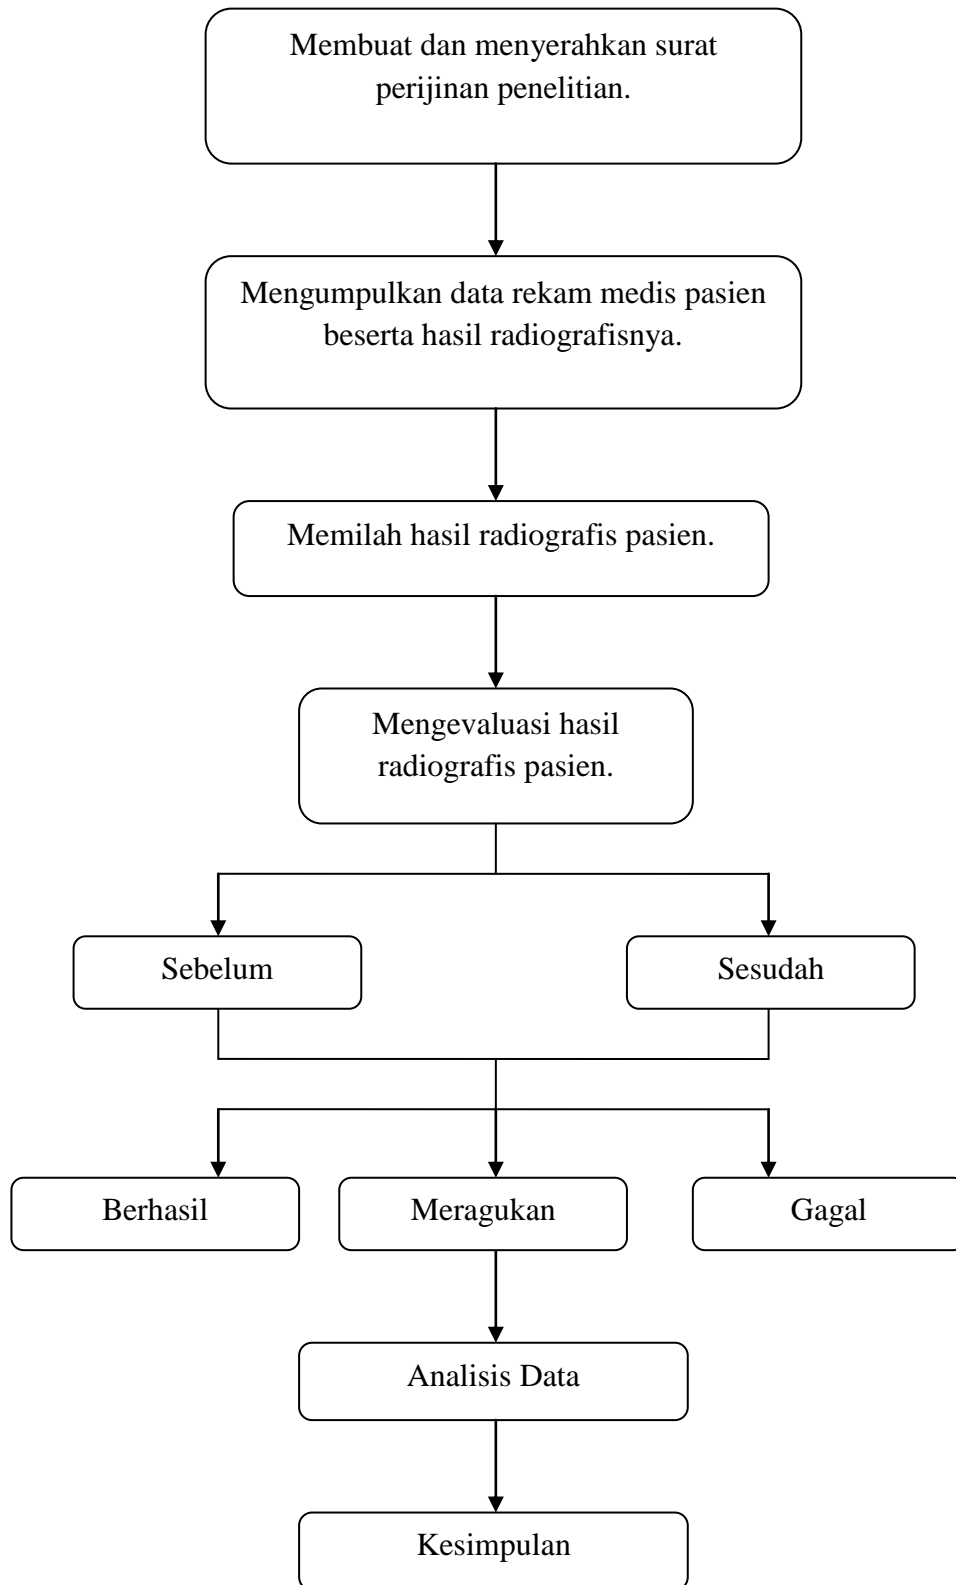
Membuat dan menyerahkan surat perijinan penelitian.

Mengumpulkan data rekam medis pasien beserta hasil radiografisnya.

Memilah hasil radiografis pasien.

Mengevaluasi hasil radiografis pasien.

Sebelum

Sesudah

Berhasil

Meragukan

Gagal

Analisis Data

Kesimpulan